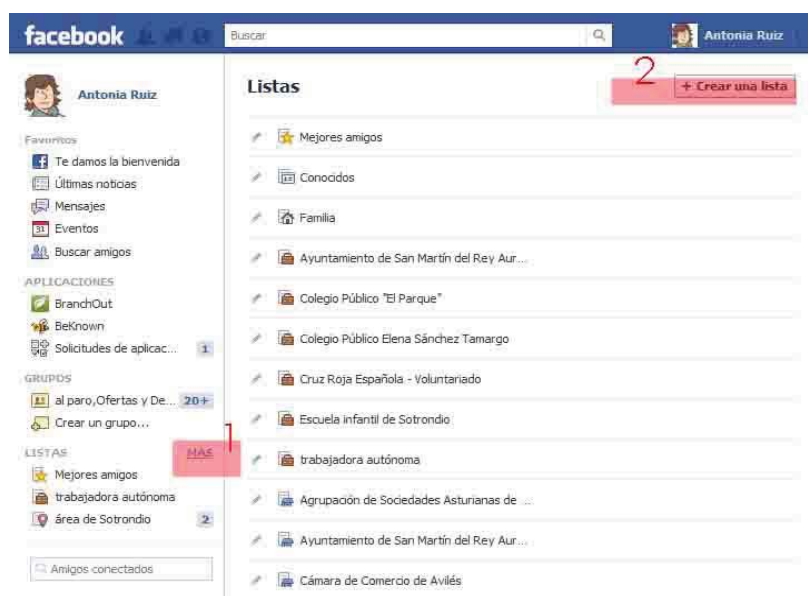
facebook

Buscar

Antonia Ruiz

Antonia Ruiz

FAVORITOS
Te damos la bienvenida
Últimas noticias
Mensajes
31 Eventos
Buscar amigos

APLICACIONES
BranchOut
BeKnown
Solicitudes de aplicac... 1

GRUPOS
al paro,Ofertas y De... 20+
Crear un grupo...

LISTAS
MÁS
1
Mejores amigos
trabajadora autónoma
área de Sotrondio 2

Amigos conectados

Listas
2
+ Crear una lista

Mejores amigos
Conocidos
Familia
Ayuntamiento de San Martín del Rey Aur...
Colegio Público "El Parque"
Colegio Público Elena Sánchez Tamargo
Cruz Roja Española - Voluntariado
Escuela infantil de Sotrondio
trabajadora autónoma
Agrupación de Sociedades Asturianas de ...
Ayuntamiento de San Martín del Rey Aur...
Cámara de Comercio de Avilés